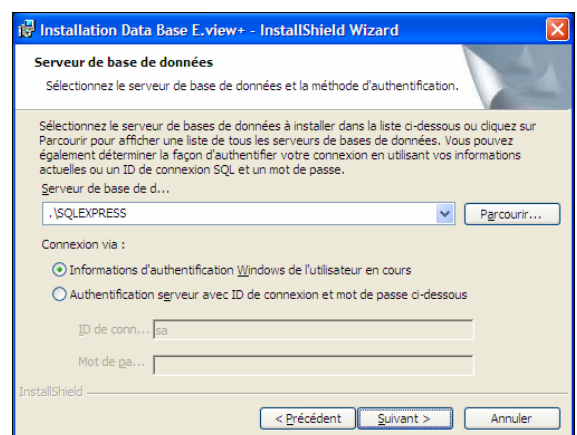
Installation Data Base E.view+ - InstallShield Wizard

Serveur de base de données

Sélectionnez le serveur de base de données et la méthode d'authentification.

Sélectionnez le serveur de bases de données à installer dans la liste ci-dessous ou cliquez sur Parcourir pour afficher une liste de tous les serveurs de bases de données. Vous pouvez également déterminer la façon d'authentifier votre connexion en utilisant vos informations actuelles ou un ID de connexion SQL et un mot de passe.

Serveur de base de d...

.\SQLEXPRESS

Parcourir...

Connexion via :

Informations d'authentification Windows de l'utilisateur en cours

Authentification serveur avec ID de connexion et mot de passe ci-dessous

ID de conn... sa

Mot de pa...

InstallShield

< Précédent

Suivant >

Annuler